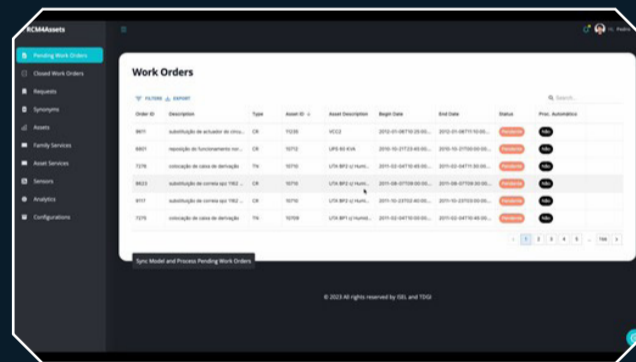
RCM4Assets

Hi, Pedro

Pending Work Orders
Closed Work Orders
Requests
Synonyms
Assets
Family Services
Asset Services
Sensors
Analytics
Configurations

Work Orders

FILTERS EXPORT

Search...

| Order ID | Description | Type | Asset ID | Asset Description | Begin Date | End Date | Status | Proc. Automático |
|---|---|---|---|---|---|---|---|---|
| 8611 | substituição de actuador de circu... | CR | 11235 | VCC2 | 2012-01-06T10:20:00... | 2012-01-06T11:10:00... | Pendente | Não |
| 6601 | reposição de funcionamento nor... | CR | 10712 | UPS 60 KVA | 2010-10-21T23:40:00... | 2010-10-21T00:00:00... | Pendente | Não |
| 7278 | colocação de caixa de derivação | TN | 10710 | UTA BP2 c/ Humi... | 2011-02-04T10:00:00... | 2011-02-04T11:30:00... | Pendente | Não |
| 8623 | substituição de correia spz 1162 ... | CR | 10710 | UTA BP2 c/ Humi... | 2011-08-07T09:00:00... | 2011-08-07T09:30:00... | Pendente | Não |
| 9117 | substituição de correia spz 1162 ... | CR | 10710 | UTA BP2 c/ Humi... | 2011-10-23T02:40:00... | 2011-10-23T03:00:00... | Pendente | Não |
| 7270 | colocação de caixa de derivação | TN | 10709 | UTA BP1 c/ Humi... | 2011-02-04T10:40:00... | 2011-02-04T11:40:00... | Pendente | Não |

< 1 2 3 4 5 ... 106 >

Sync Model and Process Pending Work Orders

© 2023 All rights reserved by ISEL and TDGI